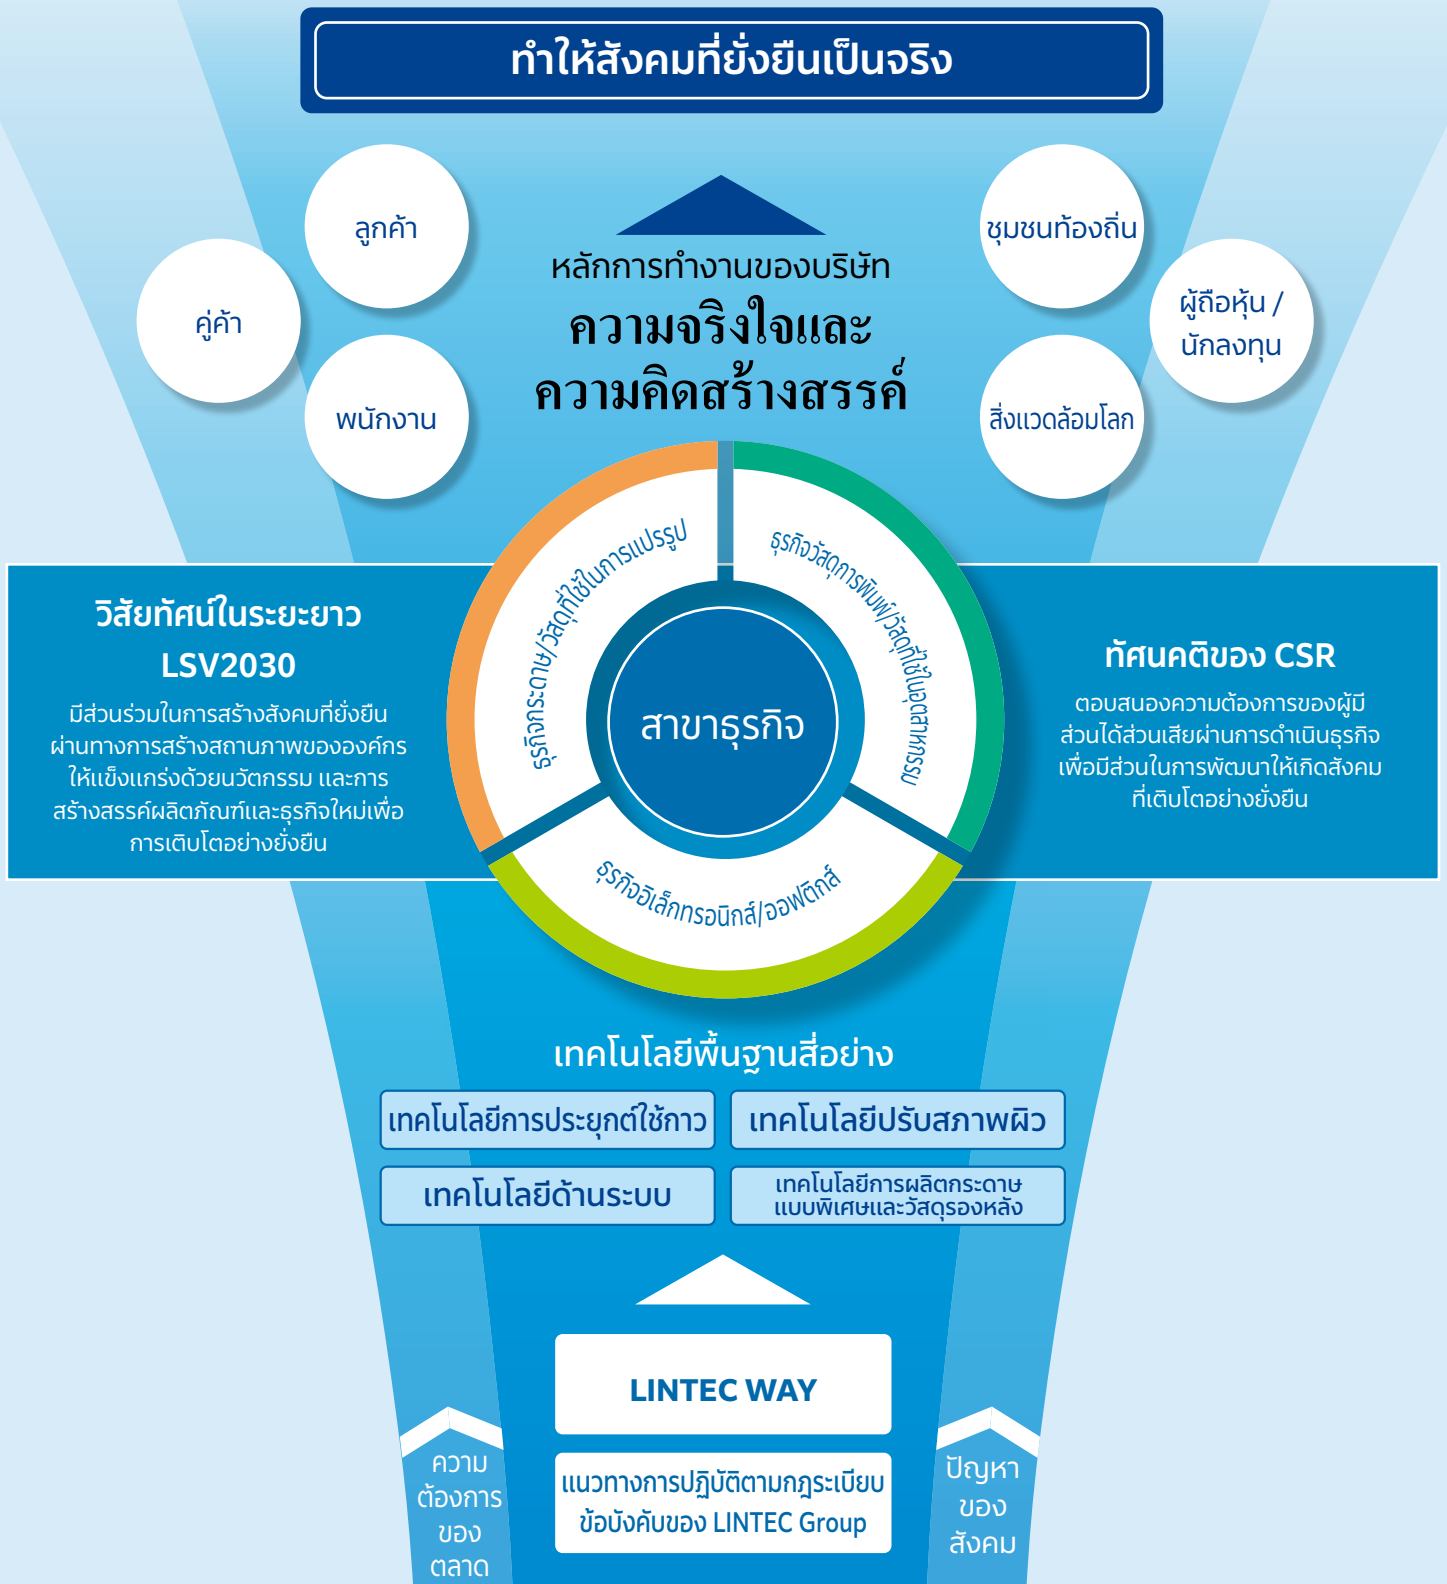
ทำให้สังคมที่ยั่งยืนเป็นจริง

ลูกค้า

คู่ค้า

พนักงาน

หลักการทำงานของบริษัท
ความจริงใจและ
ความคิดสร้างสรรค์

ชุมชนท้องถิ่น

ผู้ถือหุ้น /
นักลงทุน

สิ่งแวดล้อมโลก

วิสัยทัศน์ในระยะยาว
LSV2030
มีส่วนร่วมในการสร้างสังคมที่ยั่งยืน ผ่านทางการสร้างสถานภาพขององค์กร ให้แข็งแกร่งด้วยนวัตกรรม และการสร้างสรรค์ผลิตภัณฑ์และธุรกิจใหม่เพื่อการเติบโตอย่างยั่งยืน

ธุรกิจกระดาษ/วัสดุที่ใช้ในการแปรรูป

ธุรกิจวัสดุการพิมพ์/วัสดุที่ใช้ในอุตสาหกรรม

สาขาธุรกิจ

ธุรกิจอิเล็กทรอนิกส์/ออพติกส์

ทัศนคติของ CSR
ตอบสนองความต้องการของผู้มีส่วนได้ส่วนเสียผ่านการดำเนินธุรกิจ เพื่อมีส่วนในการพัฒนาให้เกิดสังคมที่เติบโตอย่างยั่งยืน

เทคโนโลยีพื้นฐานสี่อย่าง

| เทคโนโลยีการประยุกต์ใช้กาว | เทคโนโลยีปรับสภาพผิว |
|---|---|
| เทคโนโลยีด้านระบบ | เทคโนโลยีการผลิตกระดาษแบบพิเศษและวัสดุรองหลัง |

LINTEC WAY

แนวทางการปฏิบัติตามกฎระเบียบข้อบังคับของ LINTEC Group

ความต้องการของตลาด

ปัญหาของสังคม